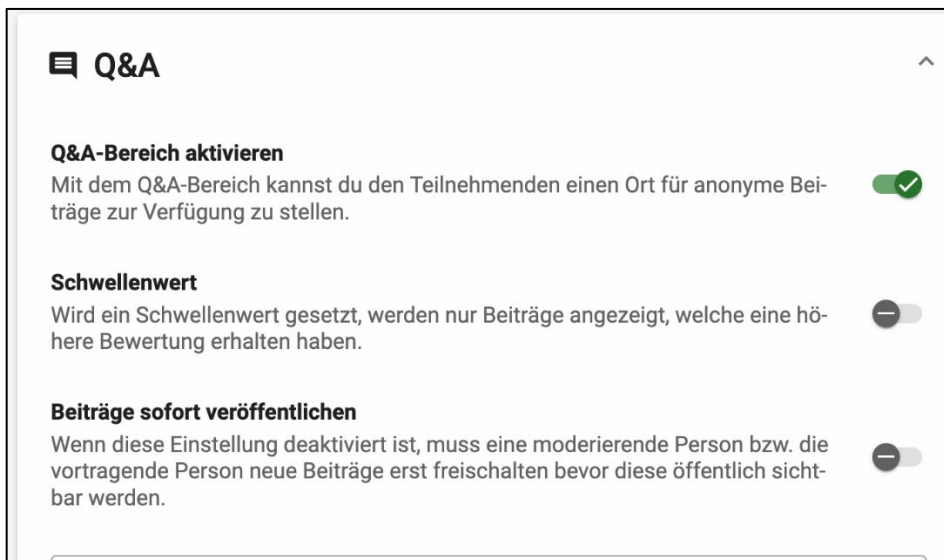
Q&A

Q&A-Bereich aktivieren
Mit dem Q&A-Bereich kannst du den Teilnehmenden einen Ort für anonyme Beiträge zur Verfügung zu stellen.

Schwellenwert
Wird ein Schwellenwert gesetzt, werden nur Beiträge angezeigt, welche eine höhere Bewertung erhalten haben.

Beiträge sofort veröffentlichen
Wenn diese Einstellung deaktiviert ist, muss eine moderierende Person bzw. die vortragende Person neue Beiträge erst freischalten bevor diese öffentlich sichtbar werden.